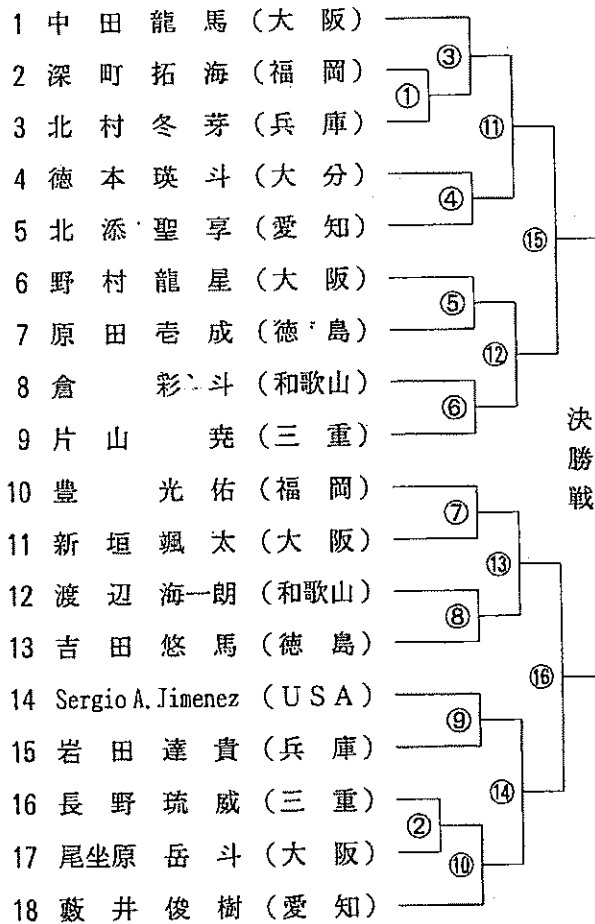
1 中田龍馬（大阪）
2 深町拓海（福岡）
3 北村冬芽（兵庫）
4 徳本瑛斗（大分）
5 北添聖亨（愛知）
6 野村龍星（大阪）
7 原田壱成（徳島）
8 倉 彩斗（和歌山）
9 片山 尭（三重）
10 豊 光佑（福岡）
11 新垣颯太（大阪）
12 渡辺海一朗（和歌山）
13 吉田悠馬（徳島）
14 Sergio A. Jimenez（USA）
15 岩田達貴（兵庫）
16 長野琉威（三重）
17 尾坐原岳斗（大阪）
18 藪井俊樹（愛知）

③ ① ⑪ ④ ⑮ ⑤ ⑫ ⑥ ⑦ ⑬ ⑧ ⑯ ⑨ ⑭ ② ⑩

決勝戦